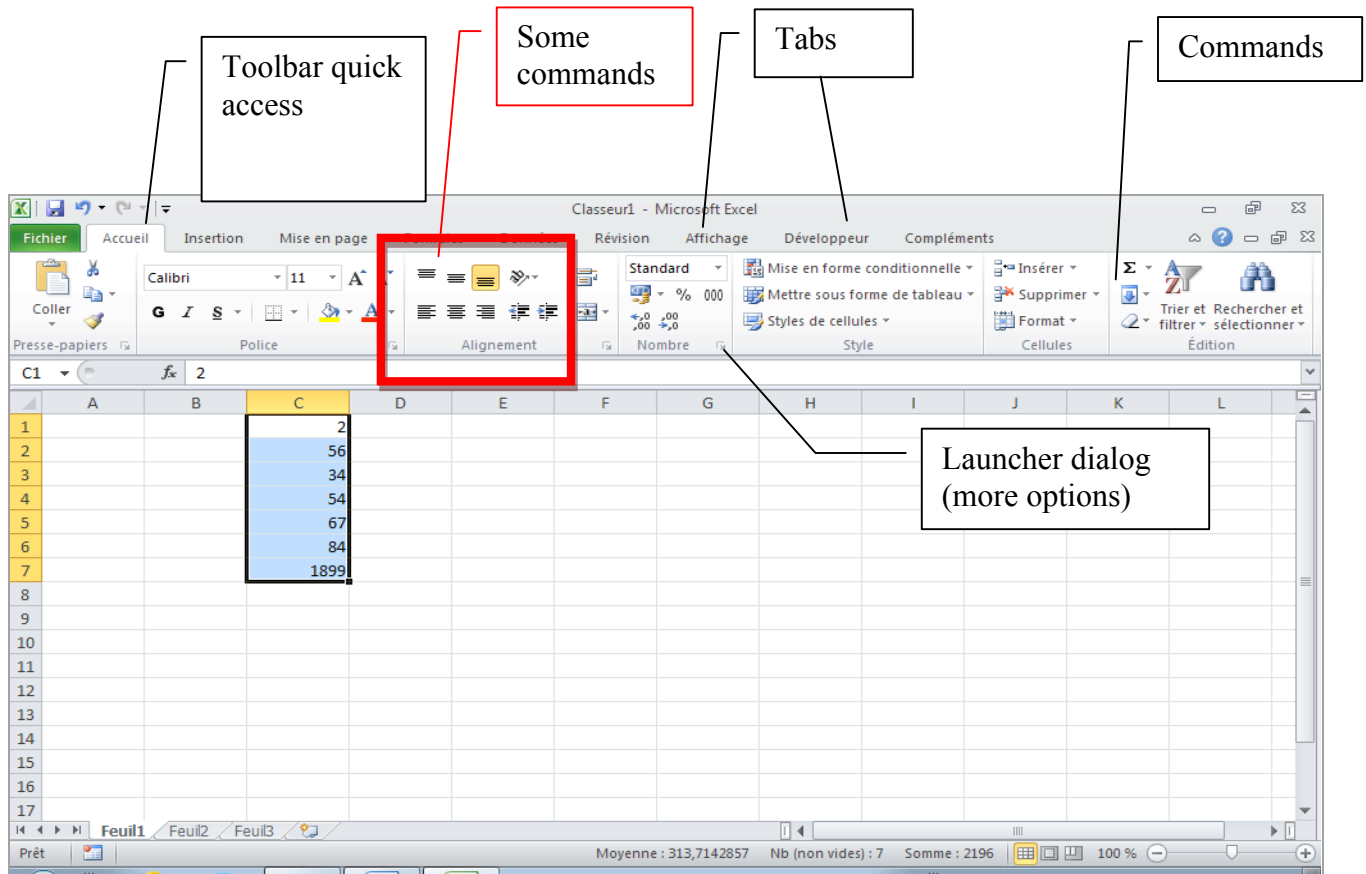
Toolbar quick access

Some commands

Tabs

Commands

Classeur1 - Microsoft Excel

Fichier | Accueil | Insertion | Mise en page | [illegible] | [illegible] | Révision | Affichage | Développeur | Compléments

Coller
Presse-papiers
Calibri 11
G I S
Police
Alignement
Standard
% 000
Nombre
Mise en forme conditionnelle
Mettre sous forme de tableau
Styles de cellules
Style
Insérer
Supprimer
Format
Cellules
Trier et filtrer
Rechercher et sélectionner
Édition

C1 $f_x$ 2

Launcher dialog (more options)

| | A | B | C | D | E | F | G | H | I | J | K | L |
|---|---|---|---|---|---|---|---|---|---|---|---|---|
| 1 | | | 2 | | | | | | | | | |
| 2 | | | 56 | | | | | | | | | |
| 3 | | | 34 | | | | | | | | | |
| 4 | | | 54 | | | | | | | | | |
| 5 | | | 67 | | | | | | | | | |
| 6 | | | 84 | | | | | | | | | |
| 7 | | | 1899 | | | | | | | | | |
| 8 | | | | | | | | | | | | |
| 9 | | | | | | | | | | | | |
| 10 | | | | | | | | | | | | |
| 11 | | | | | | | | | | | | |
| 12 | | | | | | | | | | | | |
| 13 | | | | | | | | | | | | |
| 14 | | | | | | | | | | | | |
| 15 | | | | | | | | | | | | |
| 16 | | | | | | | | | | | | |
| 17 | | | | | | | | | | | | |

Feuil1 Feuil2 Feuil3

Prêt Moyenne : 313,7142857 Nb (non vides) : 7 Somme : 2196 100 %